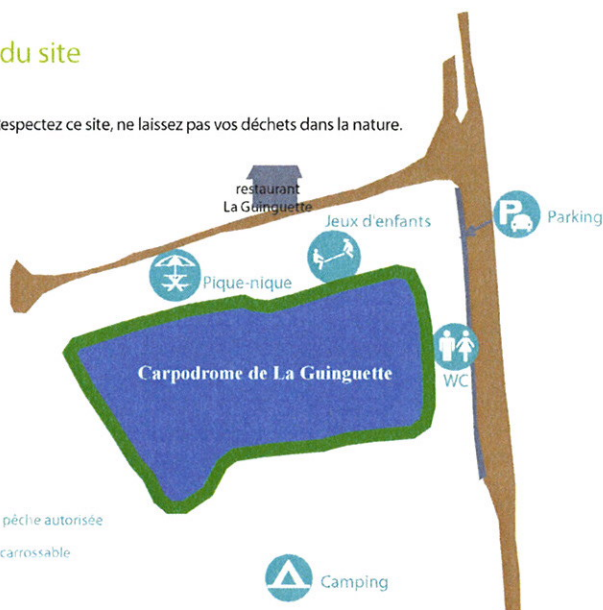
du site

espectez ce site, ne laissez pas vos déchets dans la nature.

restaurant La Guinguette

Jeux d'enfants

Parking

Pique-nique

Carpodrome de La Guinguette

WC

pêche autorisée

carrossable

Camping